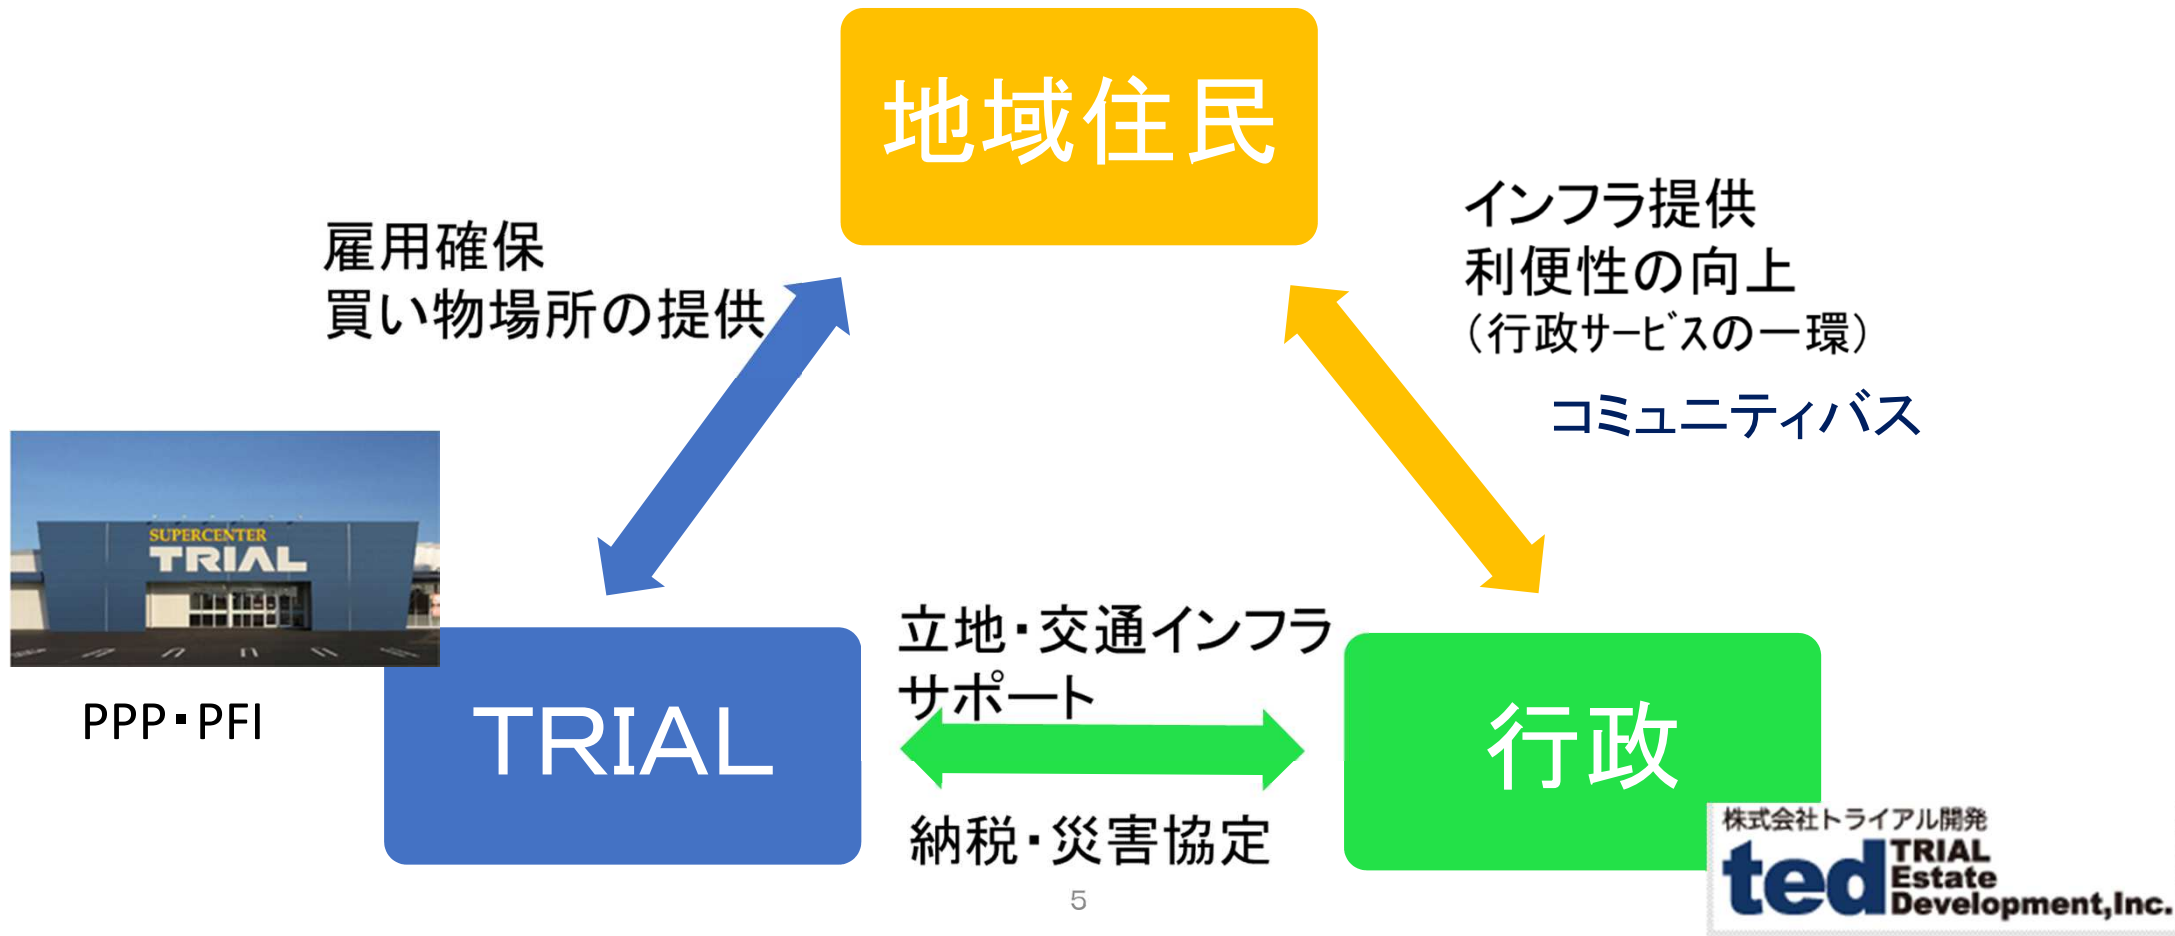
地域住民

雇用確保
買い物場所の提供

インフラ提供
利便性の向上
（行政サービスの一環）

コミュニティバス

SUPERCENTER
TRIAL

PPP・PFI

TRIAL

立地・交通インフラ
サポート

行政

納税・災害協定

5

株式会社トライアル開発
ted TRIAL Estate Development,Inc.